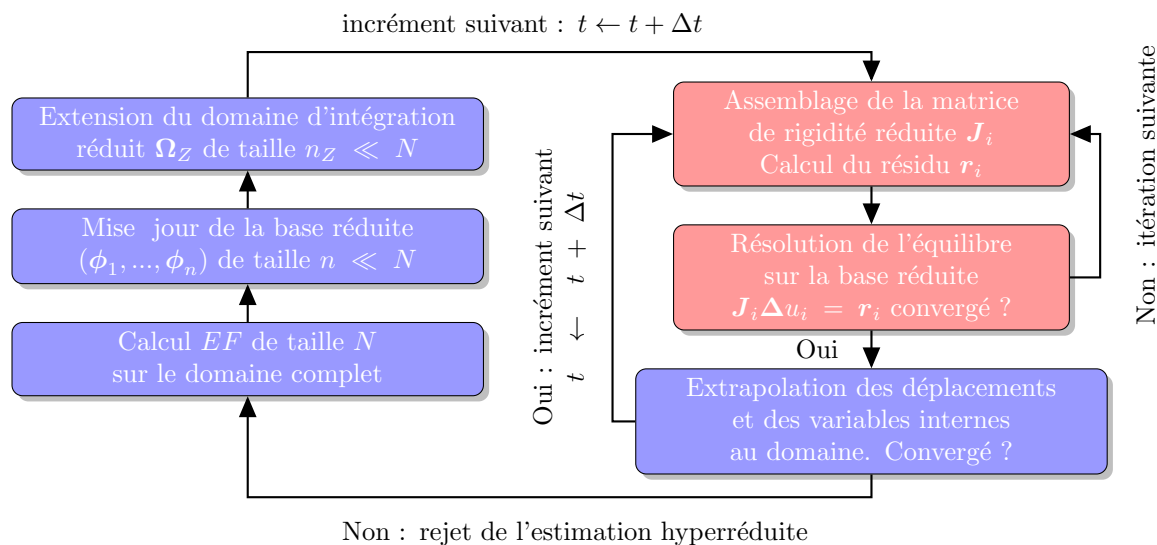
incrément suivant : $t \leftarrow t + \Delta t$

Extension du domaine d'intégration réduit $\boldsymbol{\Omega}_Z$ de taille $n_Z \ll N$

Mise jour de la base réduite $(\boldsymbol{\phi}_1, ..., \boldsymbol{\phi}_n)$ de taille $n \ll N$

Calcul $EF$ de taille $N$ sur le domaine complet

Oui : incrément suivant $t \leftarrow t + \Delta t$

Assemblage de la matrice de rigidité réduite $\boldsymbol{J}_i$ Calcul du résidu $\boldsymbol{r}_i$

Résolution de l'équilibre sur la base réduite $\boldsymbol{J}_i \boldsymbol{\Delta} u_i = \boldsymbol{r}_i$ convergé ?

Oui

Extrapolation des déplacements et des variables internes au domaine. Convergé ?

Non : itération suivante

Non : rejet de l'estimation hyperréduite